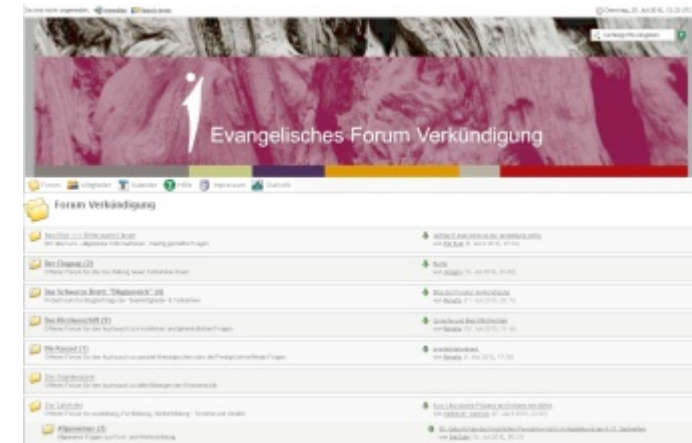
Evangelisches Forum Verkündigung

Forum Mitglieder Kalender Hilfe Impressum Statistik

Forum Verkündigung

Der Eingang (2)

Das Schwarze Brett "Magbewirkt" (4)

Das Kirchenschiff (3)

Die Kanzel (1)

Die Orgelempore

Die Sakristei

Allgemeines (2)